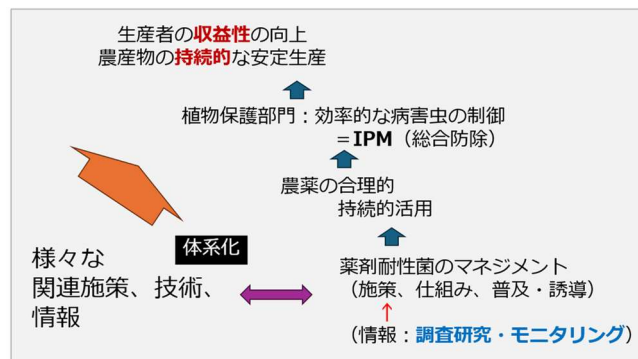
生産者の収益性の向上
農産物の持続的な安定生産

植物保護部門：効率的な病害虫の制御
＝IPM（総合防除）

農薬の合理的
持続的活用

体系化

様々な
関連施策、技術、
情報

薬剤耐性菌のマネジメント
（施策、仕組み、普及・誘導）
↑
（情報：調査研究・モニタリング）